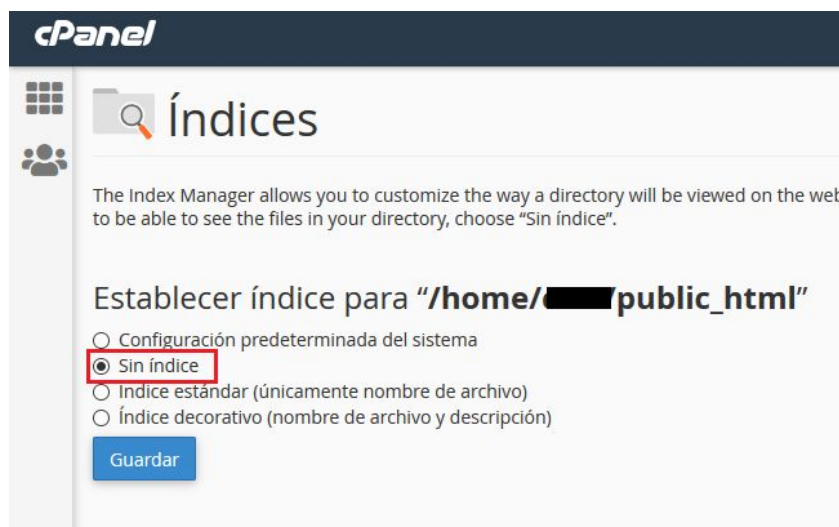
cPanel

Índices

The Index Manager allows you to customize the way a directory will be viewed on the web to be able to see the files in your directory, choose “Sin índice”.

Establecer índice para “/home/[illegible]/public_html”

Configuración predeterminada del sistema
Sin índice
Índice estándar (únicamente nombre de archivo)
Índice decorativo (nombre de archivo y descripción)

Guardar